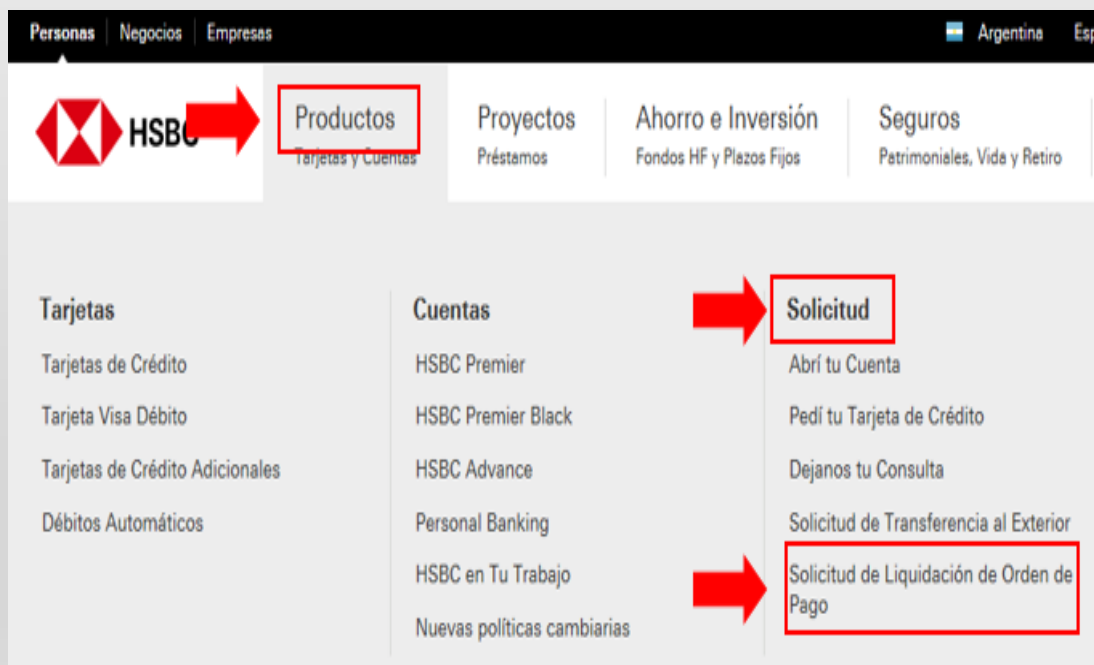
Personas | Negocios | Empresas

Argentina Esp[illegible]

HSBC

Productos
Tarjetas y Cuentas

Proyectos
Préstamos

Ahorro e Inversión
Fondos HF y Plazos Fijos

Seguros
Patrimoniales, Vida y Retiro

Tarjetas
Tarjetas de Crédito
Tarjeta Visa Débito
Tarjetas de Crédito Adicionales
Débitos Automáticos

Cuentas
HSBC Premier
HSBC Premier Black
HSBC Advance
Personal Banking
HSBC en Tu Trabajo
Nuevas políticas cambiarias

Solicitud
Abrí tu Cuenta
Pedí tu Tarjeta de Crédito
Dejanos tu Consulta
Solicitud de Transferencia al Exterior
Solicitud de Liquidación de Orden de Pago